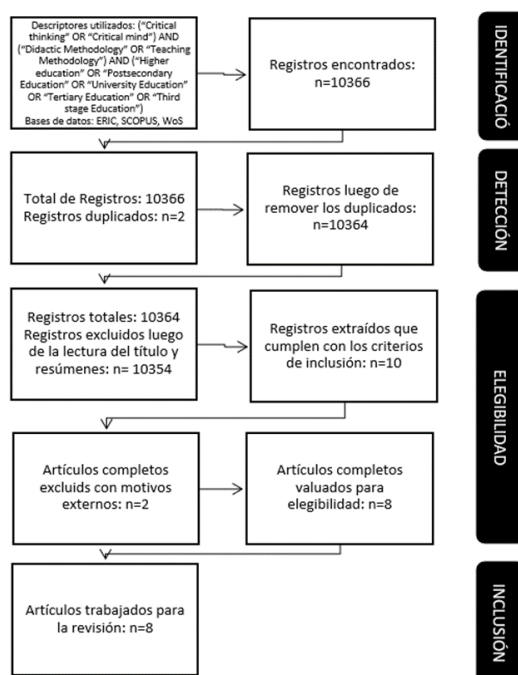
Descriptores utilizados: ("Critical thinking" OR "Critical mind") AND ("Didactic Methodology" OR "Teaching Methodology") AND ("Higher education" OR "Postsecondary Education" OR "University Education" OR "Tertiary Education" OR "Third stage Education")
Bases de datos: ERIC, SCOPUS, WoS

Registros encontrados: n=10366

IDENTIFICACIÓ

Total de Registros: 10366
Registros duplicados: n=2

Registros luego de remover los duplicados: n=10364

DETECCIÓN

Registros totales: 10364
Registros excluidos luego de la lectura del título y resúmenes: n= 10354

Registros extraídos que cumplen con los criterios de inclusión: n=10

Artículos completos excluids con motivos externos: n=2

Artículos completos valuados para elegibilidad: n=8

ELEGIBILIDAD

Artículos trabajados para la revisión: n=8

INCLUSIÓN